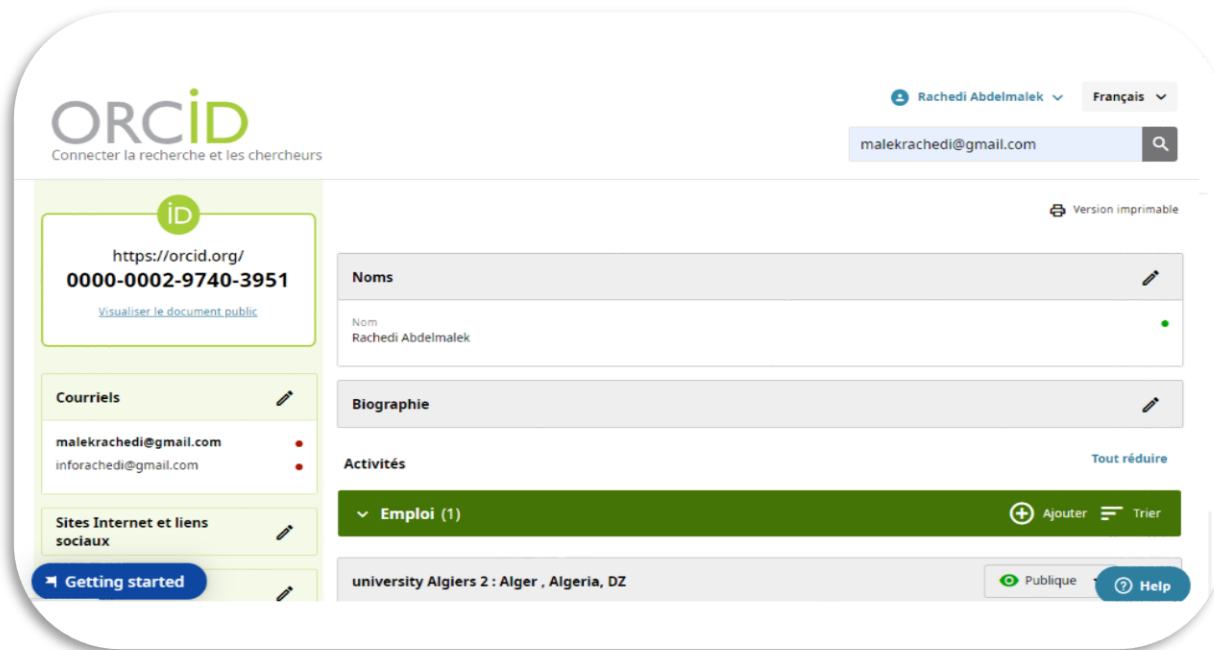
ORCID
Connecter la recherche et les chercheurs

Rachedi Abdelmalek

Français

malekrachedi@gmail.com

iD

https://orcid.org/
0000-0002-9740-3951

Visualiser le document public

Courriels

malekrachedi@gmail.com
inforachedi@gmail.com

Sites Internet et liens sociaux

Getting started

Version imprimable

Noms

Nom
Rachedi Abdelmalek

Biographie

Activités

Tout réduire

Emploi (1)

Ajouter

Trier

university Algiers 2 : Alger , Algeria, DZ

Publique

Help